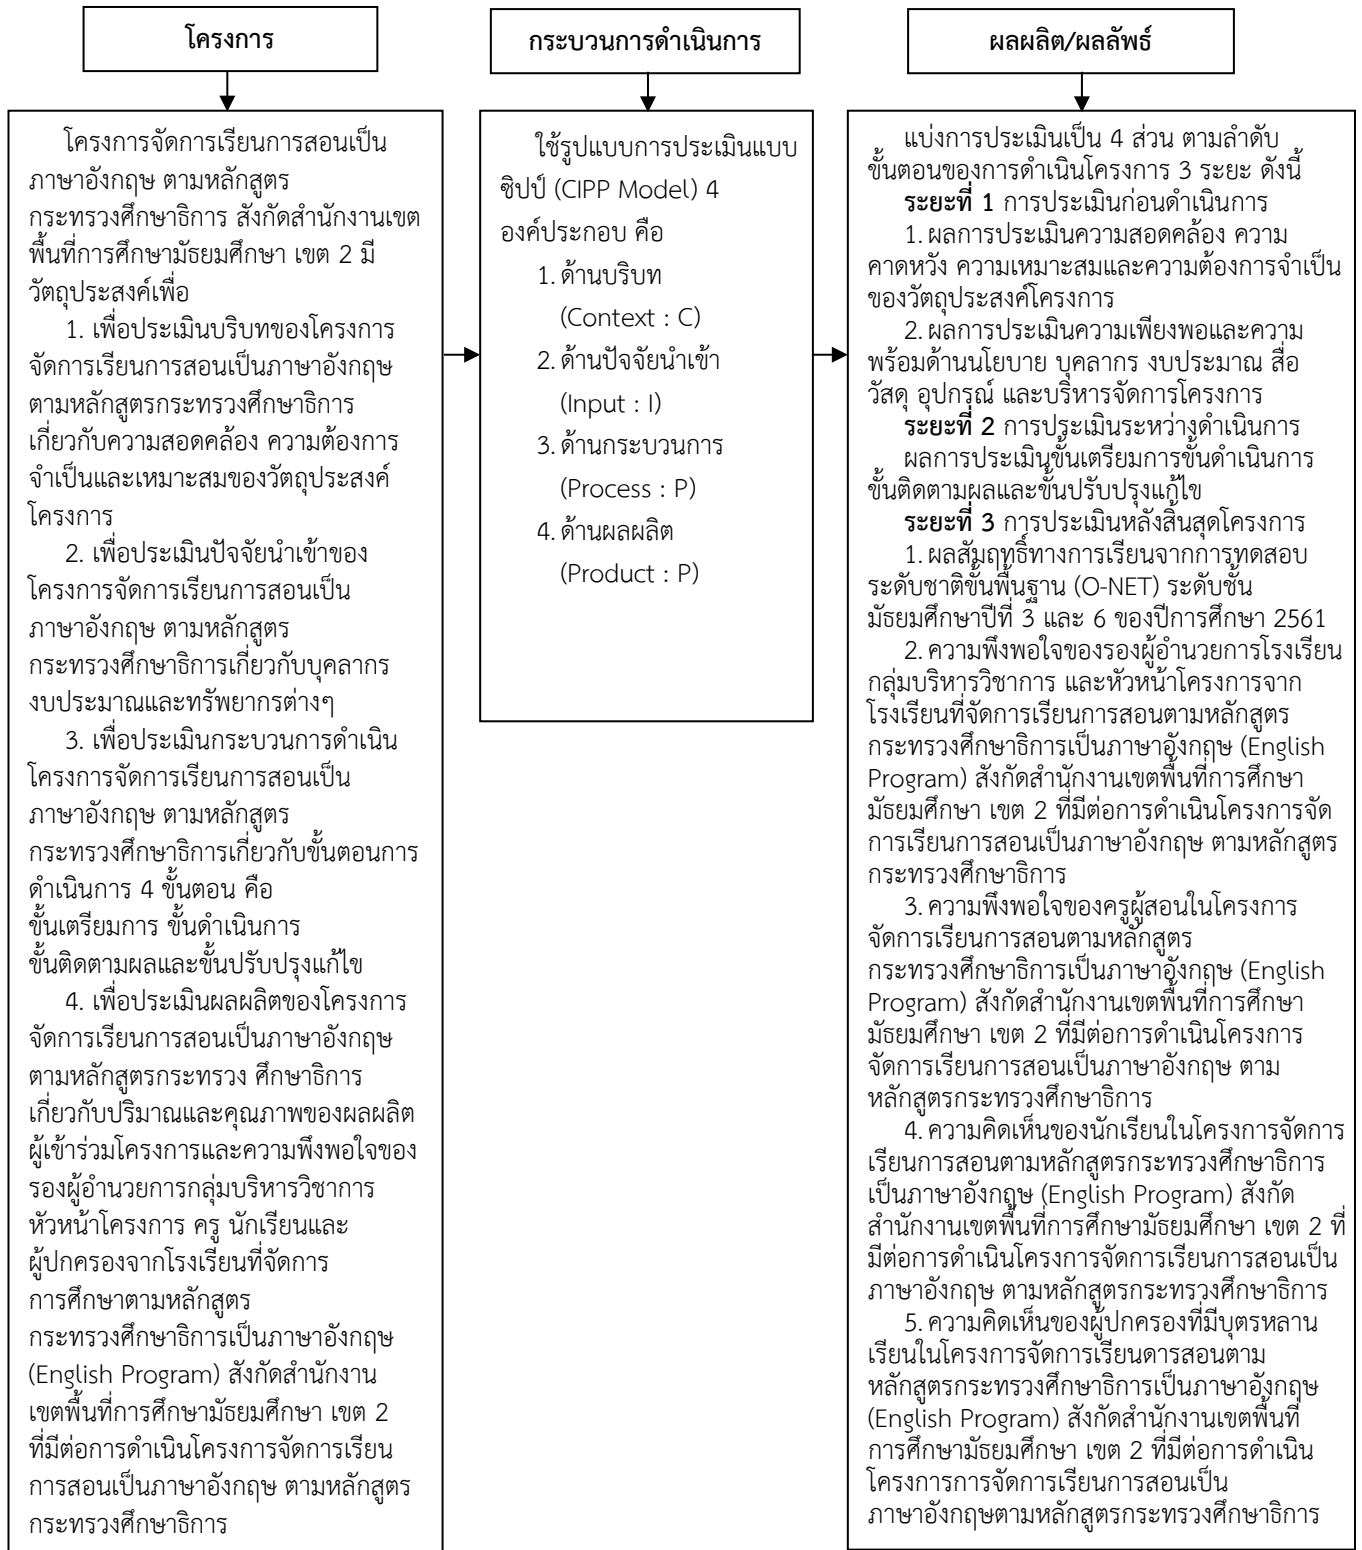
โครงการ

โครงการจัดการเรียนการสอนเป็นภาษาอังกฤษ ตามหลักสูตรกระทรวงศึกษาธิการ สังกัดสำนักงานเขตพื้นที่การศึกษามัธยมศึกษา เขต 2 มีวัตถุประสงค์เพื่อ
1. เพื่อประเมินบริบทของโครงการจัดการเรียนการสอนเป็นภาษาอังกฤษ ตามหลักสูตรกระทรวงศึกษาธิการเกี่ยวกับความสอดคล้อง ความต้องการจำเป็นและเหมาะสมของวัตถุประสงค์โครงการ
2. เพื่อประเมินปัจจัยนำเข้าของโครงการจัดการเรียนการสอนเป็นภาษาอังกฤษ ตามหลักสูตรกระทรวงศึกษาธิการเกี่ยวกับบุคลากร งบประมาณและทรัพยากรต่างๆ
3. เพื่อประเมินกระบวนการดำเนินโครงการจัดการเรียนการสอนเป็นภาษาอังกฤษ ตามหลักสูตรกระทรวงศึกษาธิการเกี่ยวกับขั้นตอนการดำเนินการ 4 ขั้นตอน คือ ขั้นเตรียมการ ขั้นดำเนินการ ขั้นติดตามผลและขั้นปรับปรุงแก้ไข
4. เพื่อประเมินผลผลิตของโครงการจัดการเรียนการสอนเป็นภาษาอังกฤษ ตามหลักสูตรกระทรวง ศึกษาธิการเกี่ยวกับปริมาณและคุณภาพของผลผลิต ผู้เข้าร่วมโครงการและความพึงพอใจของรองผู้อำนวยการกลุ่มบริหารวิชาการ หัวหน้าโครงการ ครู นักเรียนและผู้ปกครองจากโรงเรียนที่จัดการการศึกษาตามหลักสูตรกระทรวงศึกษาธิการเป็นภาษาอังกฤษ (English Program) สังกัดสำนักงานเขตพื้นที่การศึกษามัธยมศึกษา เขต 2 ที่มีต่อการดำเนินโครงการจัดการเรียนการสอนเป็นภาษาอังกฤษ ตามหลักสูตรกระทรวงศึกษาธิการ

กระบวนการดำเนินการ

ใช้รูปแบบการประเมินแบบซิปป์ (CIPP Model) 4 องค์ประกอบ คือ
1. ด้านบริบท (Context : C)
2. ด้านปัจจัยนำเข้า (Input : I)
3. ด้านกระบวนการ (Process : P)
4. ด้านผลผลิต (Product : P)

ผลผลิต/ผลลัพธ์

แบ่งการประเมินเป็น 4 ส่วน ตามลำดับขั้นตอนของการดำเนินโครงการ 3 ระยะ ดังนี้
ระยะที่ 1 การประเมินก่อนดำเนินการ
1. ผลการประเมินความสอดคล้อง ความคาดหวัง ความเหมาะสมและความต้องการจำเป็นของวัตถุประสงค์โครงการ
2. ผลการประเมินความเพียงพอและความพร้อมด้านนโยบาย บุคลากร งบประมาณ สื่อ วัสดุ อุปกรณ์ และบริหารจัดการโครงการ
ระยะที่ 2 การประเมินระหว่างดำเนินการ
ผลการประเมินขั้นเตรียมการขั้นดำเนินการ ขั้นติดตามผลและขั้นปรับปรุงแก้ไข
ระยะที่ 3 การประเมินหลังสิ้นสุดโครงการ
1. ผลสัมฤทธิ์ทางการเรียนจากการทดสอบระดับชาติขั้นพื้นฐาน (O-NET) ระดับชั้นมัธยมศึกษาปีที่ 3 และ 6 ของปีการศึกษา 2561
2. ความพึงพอใจของรองผู้อำนวยการโรงเรียน กลุ่มบริหารวิชาการ และหัวหน้าโครงการจากโรงเรียนที่จัดการเรียนการสอนตามหลักสูตรกระทรวงศึกษาธิการเป็นภาษาอังกฤษ (English Program) สังกัดสำนักงานเขตพื้นที่การศึกษามัธยมศึกษา เขต 2 ที่มีต่อการดำเนินโครงการจัดการเรียนการสอนเป็นภาษาอังกฤษ ตามหลักสูตรกระทรวงศึกษาธิการ
3. ความพึงพอใจของครูผู้สอนในโครงการจัดการเรียนการสอนตามหลักสูตรกระทรวงศึกษาธิการเป็นภาษาอังกฤษ (English Program) สังกัดสำนักงานเขตพื้นที่การศึกษามัธยมศึกษา เขต 2 ที่มีต่อการดำเนินโครงการจัดการเรียนการสอนเป็นภาษาอังกฤษ ตามหลักสูตรกระทรวงศึกษาธิการ
4. ความคิดเห็นของนักเรียนในโครงการจัดการเรียนการสอนตามหลักสูตรกระทรวงศึกษาธิการเป็นภาษาอังกฤษ (English Program) สังกัดสำนักงานเขตพื้นที่การศึกษามัธยมศึกษา เขต 2 ที่มีต่อการดำเนินโครงการจัดการเรียนการสอนเป็นภาษาอังกฤษ ตามหลักสูตรกระทรวงศึกษาธิการ
5. ความคิดเห็นของผู้ปกครองที่มีบุตรหลานเรียนในโครงการจัดการเรียนดารสอนตามหลักสูตรกระทรวงศึกษาธิการเป็นภาษาอังกฤษ (English Program) สังกัดสำนักงานเขตพื้นที่การศึกษามัธยมศึกษา เขต 2 ที่มีต่อการดำเนินโครงการการจัดการเรียนการสอนเป็นภาษาอังกฤษตามหลักสูตรกระทรวงศึกษาธิการ